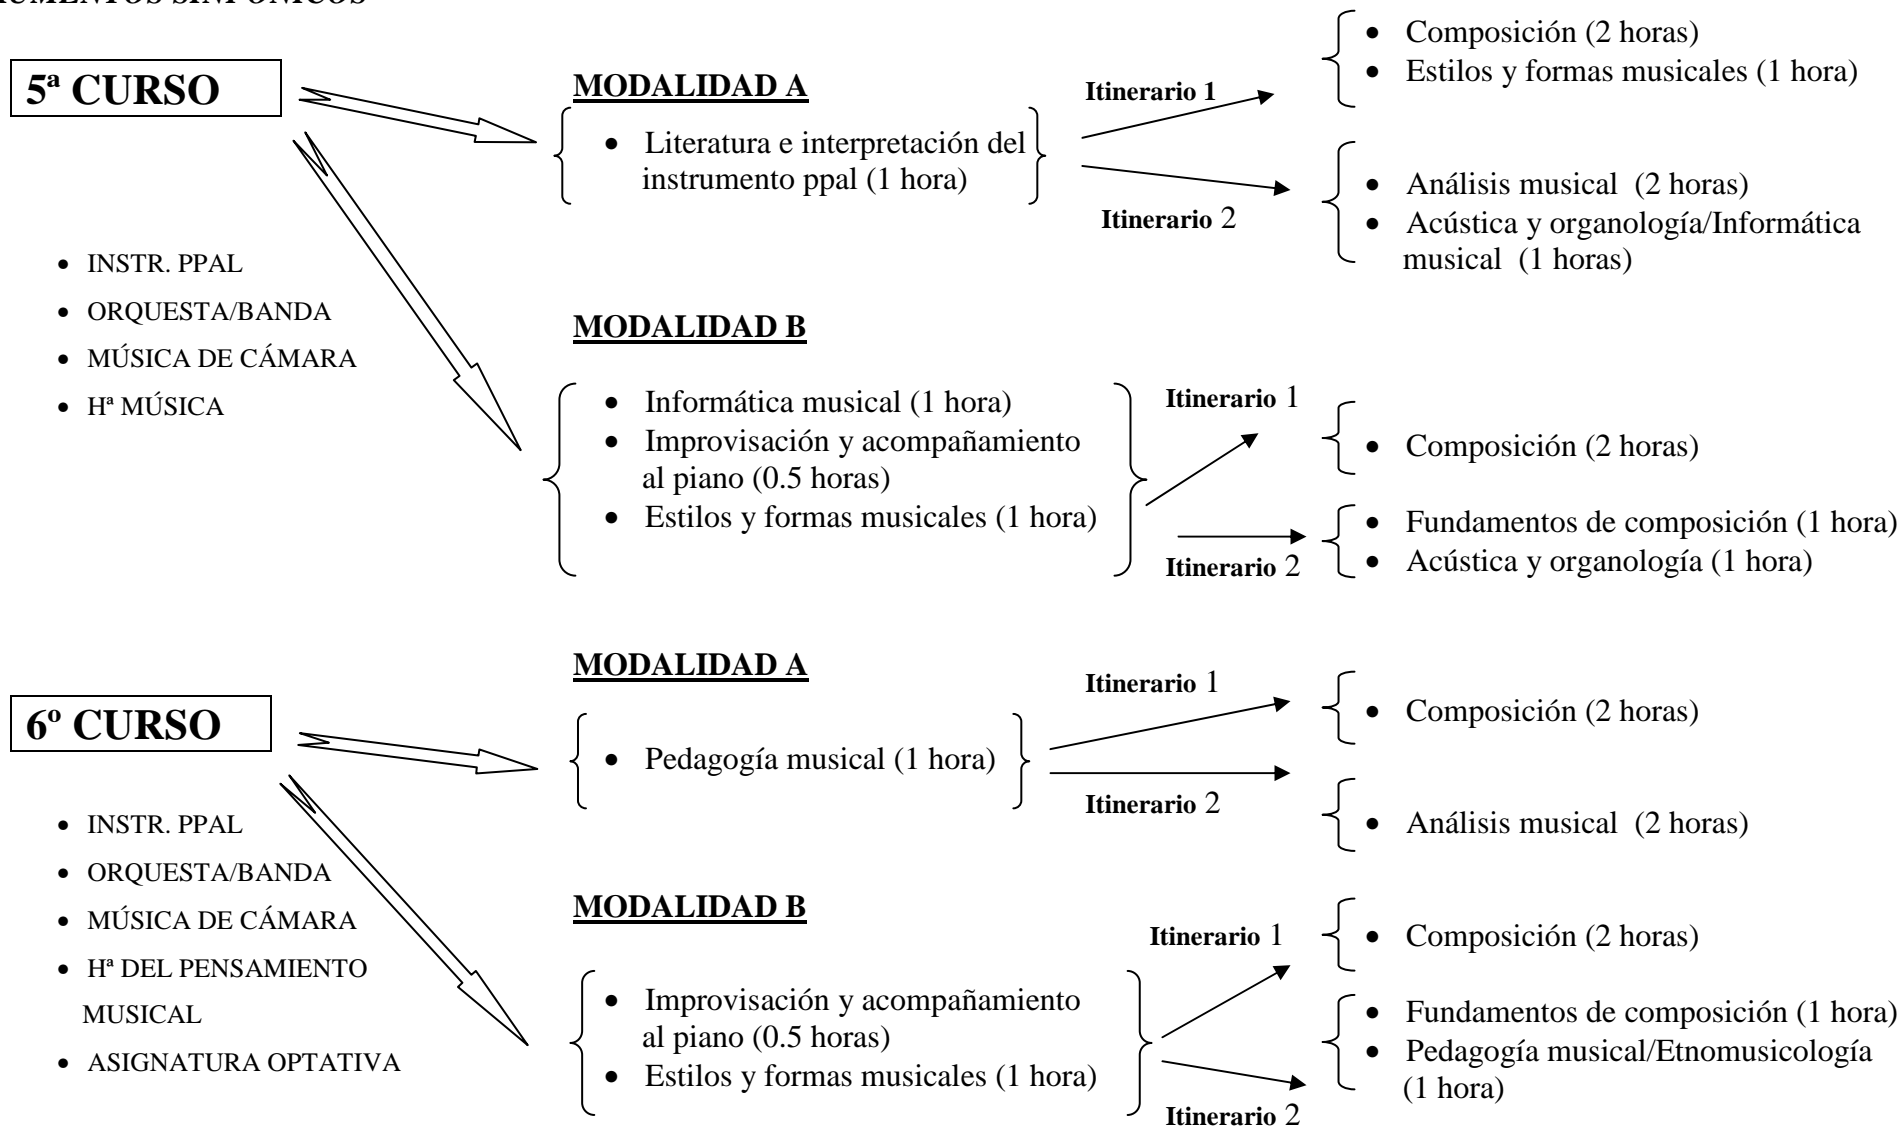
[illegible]UMENTOS SINFÓNICOS

5ª CURSO

- INSTR. PPAL
- ORQUESTA/BANDA
- MÚSICA DE CÁMARA
- Hª MÚSICA

MODALIDAD A

- Literatura e interpretación del instrumento ppal (1 hora)

Itinerario 1

- Composición (2 horas)
- Estilos y formas musicales (1 hora)

Itinerario 2

- Análisis musical (2 horas)
- Acústica y organología/Informática musical (1 horas)

MODALIDAD B

- Informática musical (1 hora)
- Improvisación y acompañamiento al piano (0.5 horas)
- Estilos y formas musicales (1 hora)

Itinerario 1

- Composición (2 horas)

Itinerario 2

- Fundamentos de composición (1 hora)
- Acústica y organología (1 hora)

6º CURSO

- INSTR. PPAL
- ORQUESTA/BANDA
- MÚSICA DE CÁMARA
- Hª DEL PENSAMIENTO MUSICAL
- ASIGNATURA OPTATIVA

MODALIDAD A

- Pedagogía musical (1 hora)

Itinerario 1

- Composición (2 horas)

Itinerario 2

- Análisis musical (2 horas)

MODALIDAD B

- Improvisación y acompañamiento al piano (0.5 horas)
- Estilos y formas musicales (1 hora)

Itinerario 1

- Composición (2 horas)

Itinerario 2

- Fundamentos de composición (1 hora)
- Pedagogía musical/Etnomusicología (1 hora)